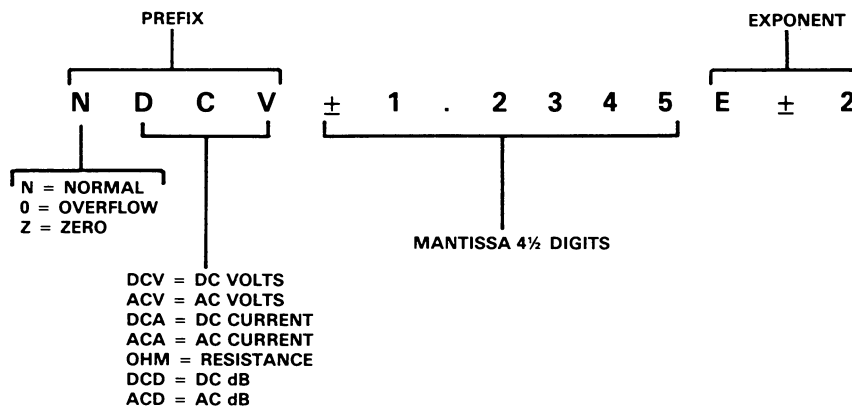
PREFIX

EXPONENT

N D C V ± 1 . 2 3 4 5 E ± 2

N = NORMAL
0 = OVERFLOW
Z = ZERO

MANTISSA 4½ DIGITS

DCV = DC VOLTS
ACV = AC VOLTS
DCA = DC CURRENT
ACA = AC CURRENT
OHM = RESISTANCE
DCD = DC dB
ACD = AC dB